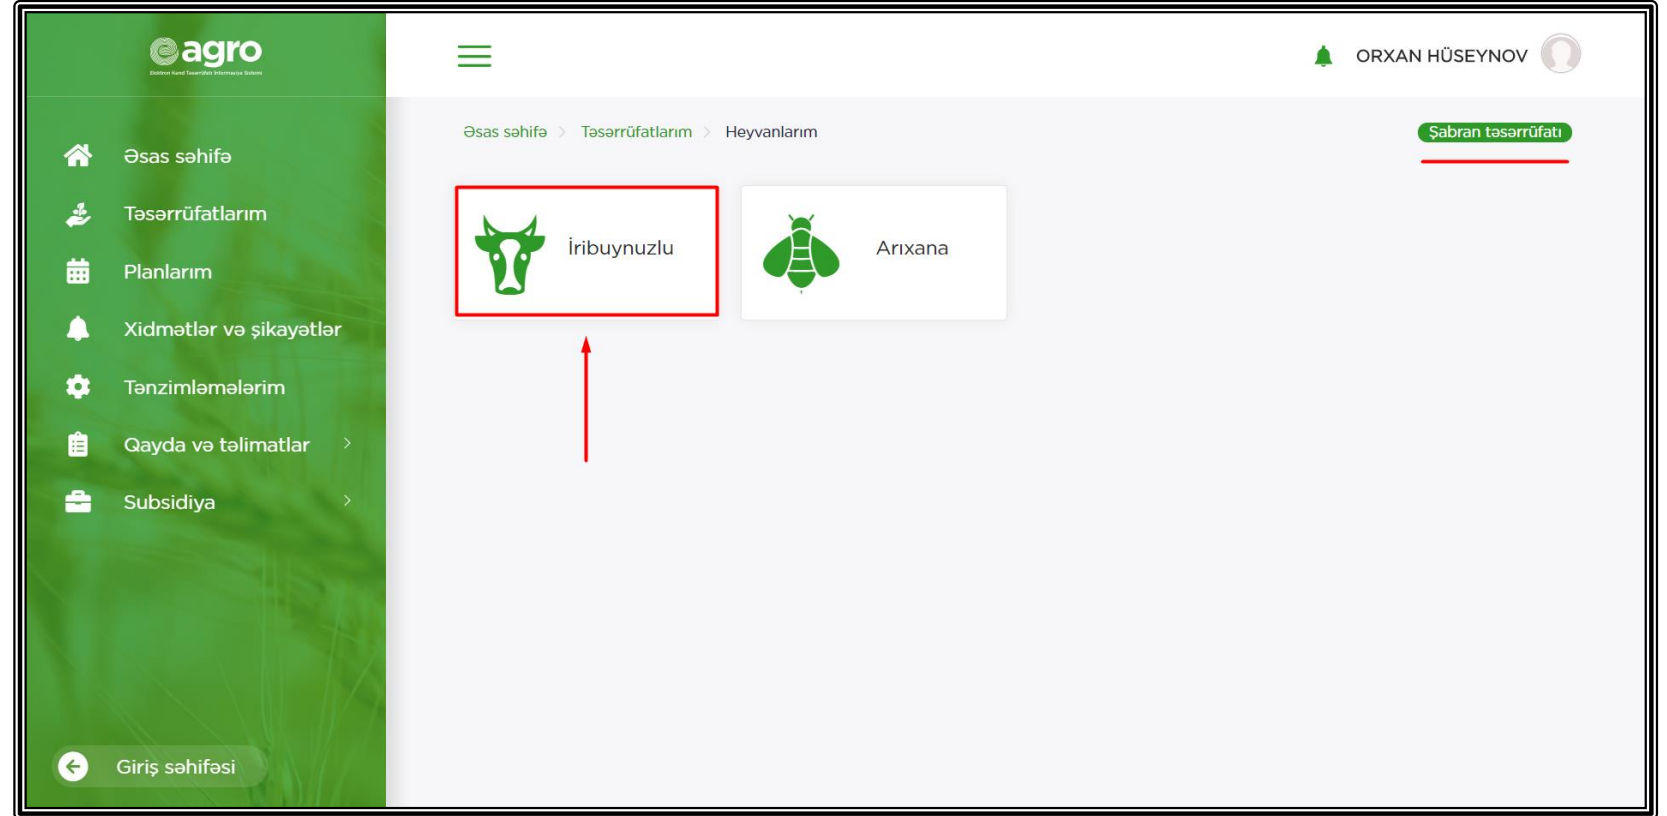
eagro
Elektron Kənd Təsərrüfatı İnformasiya Sistemi

Əsas səhifə
Təsərrüfatlarım
Planlarım
Xidmətlər və şikayətlər
Tənzimləmələrim
Qayda və təlimatlar
Subsidiya

Giriş səhifəsi

ORXAN HÜSEYNOV

Əsas səhifə > Təsərrüfatlarım > Heyvanlarım

Şabran təsərrüfatı

İribuynuzlu

Arıxana